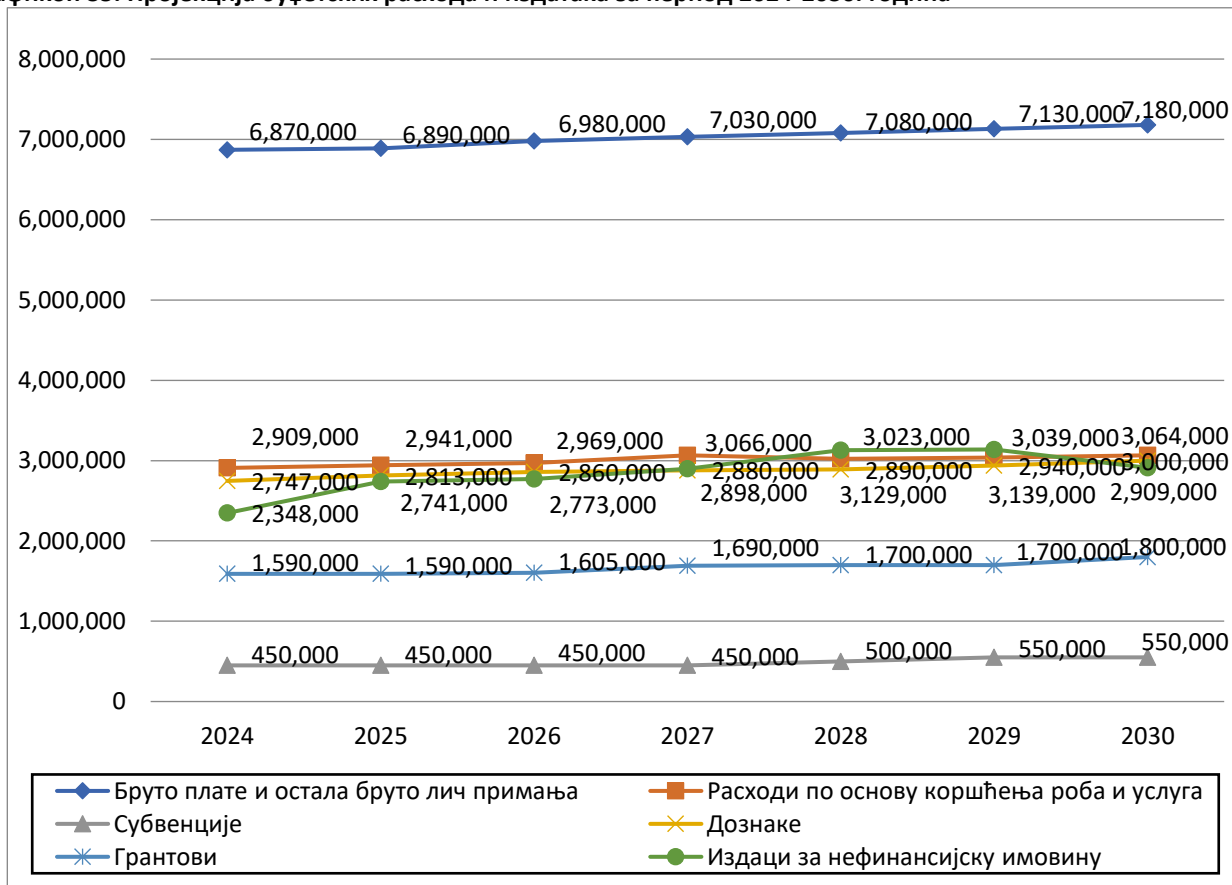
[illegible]

8,000,000
7,000,000
6,000,000
5,000,000
4,000,000
3,000,000
2,000,000
1,000,000
0

6,870,000 6,890,000 6,980,000 7,030,000 7,080,000 7,130,000 7,180,000

2,909,000 2,941,000 2,969,000 3,066,000 3,023,000 3,039,000 3,064,000

2,747,000 2,813,000 2,860,000 2,880,000 2,890,000 2,940,000 3,000,000

2,348,000 2,741,000 2,773,000 2,898,000 3,129,000 3,139,000 2,909,000

1,590,000 1,590,000 1,605,000 1,690,000 1,700,000 1,700,000 1,800,000

450,000 450,000 450,000 450,000 500,000 550,000 550,000

2024 2025 2026 2027 2028 2029 2030

Бруто плате и остала бруто лич примања
Расходи по основу коршћења роба и услуга
Субвенције
Дознаке
Грантови
Издаци за нефинансијску имовину